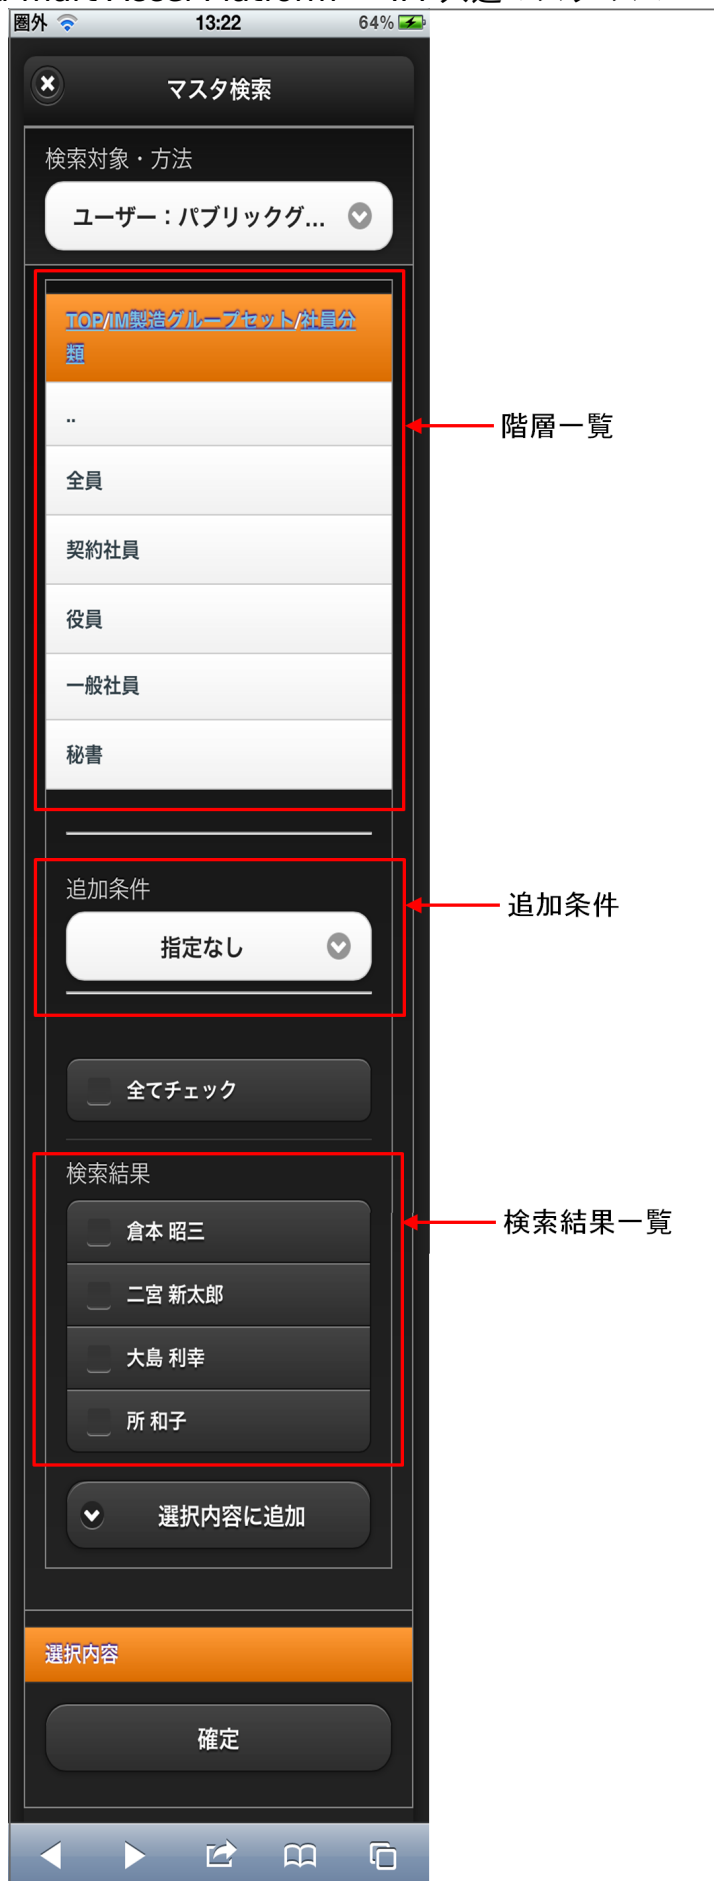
圏外 13:22 64%

マスタ検索

検索対象・方法

ユーザー：パブリックグ...

TOP/IM製造グループセット/社員分類

..

全員

契約社員

役員

一般社員

秘書

階層一覧

追加条件

指定なし

追加条件

全てチェック

検索結果

倉本 昭三

二宮 新太郎

大島 利幸

所 和子

検索結果一覧

選択内容に追加

選択内容

確定